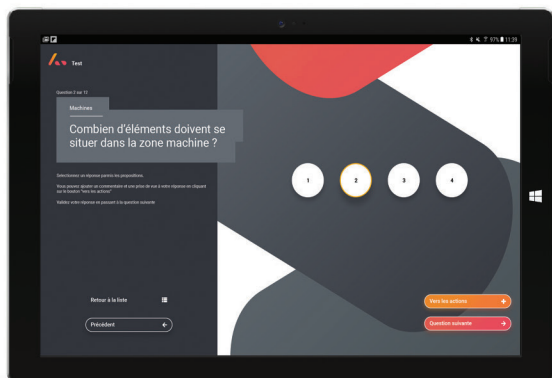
97% 11:39

Test

Question 5 sur 12

Machines

Combien d'éléments doivent se situer dans la zone machine ?

Sélectionnez un réponse parmis les propositions.

Vous pouvez ajouter un commentaire et une prise de vue à votre réponse en cliquant sur le bouton "vers les actions"

Validez votre réponse en passant à la question suivante

1

2

3

4

Retour à la liste

Précédent

Vers les actions

Question suivante